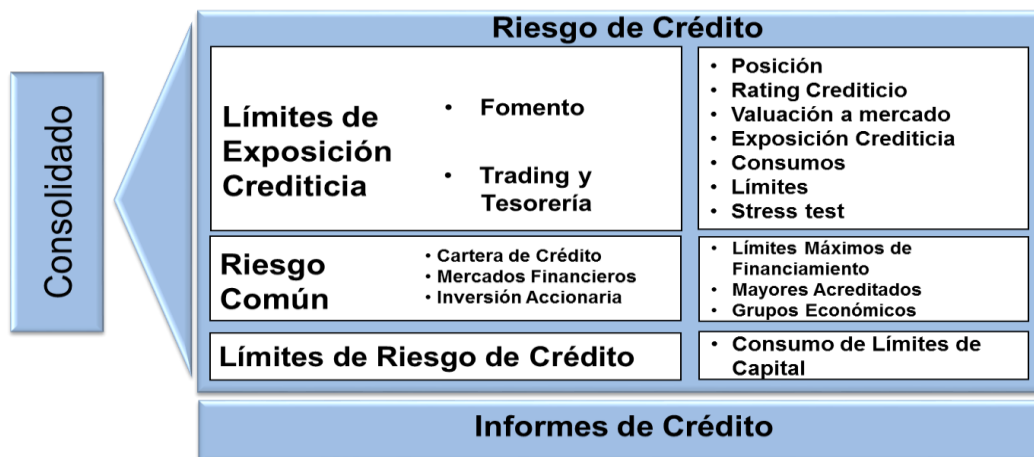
Consolidado

Riesgo de Crédito

Límites de Exposición Crediticia

• Fomento

• Trading y Tesorería

• Posición
• Rating Crediticio
• Valuación a mercado
• Exposición Crediticia
• Consumos
• Límites
• Stress test

Riesgo Común

• Cartera de Crédito
• Mercados Financieros
• Inversión Accionaria

• Límites Máximos de Financiamiento
• Mayores Acreditados
• Grupos Económicos

Límites de Riesgo de Crédito

• Consumo de Límites de Capital

Informes de Crédito